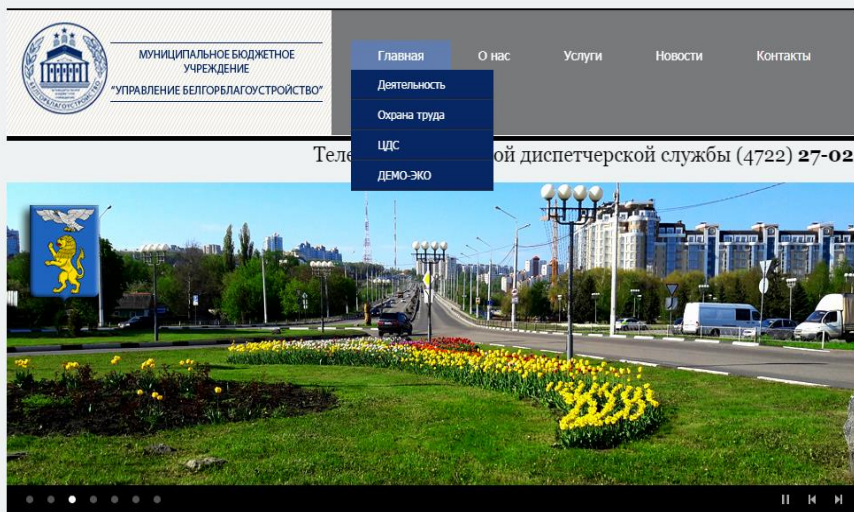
БЕЛГОРБЛАГОУСТРОЙСТВО

МУНИЦИПАЛЬНОЕ БЮДЖЕТНОЕ УЧРЕЖДЕНИЕ "УПРАВЛЕНИЕ БЕЛГОРБЛАГОУСТРОЙСТВО"

Главная
О нас
Услуги
Новости
Контакты

Деятельность
Охрана труда
ЦДС
ДЕМО-ЭКО

Теле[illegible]ой диспетчерской службы (4722) 27-02

2023